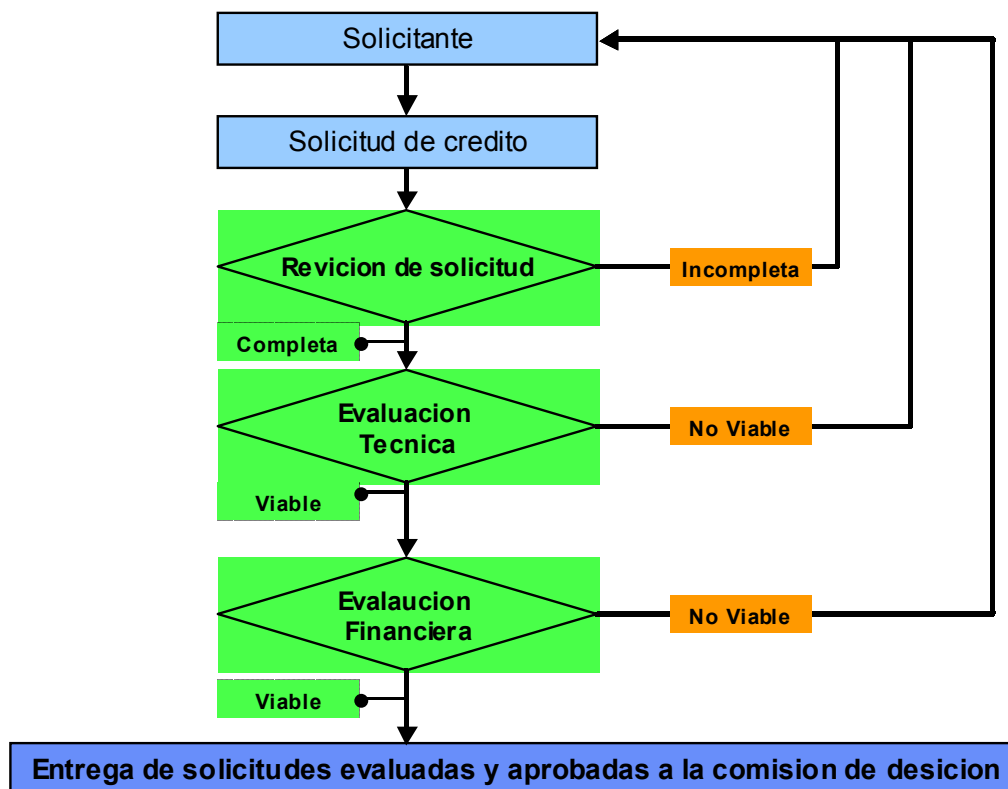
Solicitante

Solicitud de credito

Revicion de solicitud

Incompleta

Completa

Evaluacion Tecnica

No Viable

Viable

Evalaucion Financiera

No Viable

Viable

Entrega de solicitudes evaluadas y aprobadas a la comision de desicion